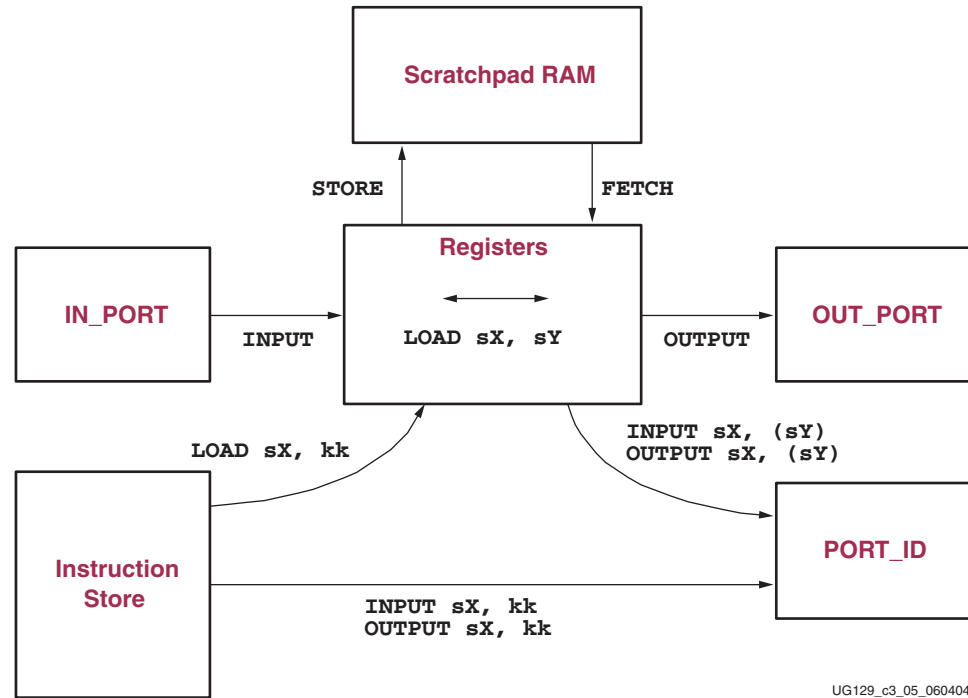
Scratchpad RAM

STORE

FETCH

Registers

IN_PORT

INPUT

LOAD sX, sY

OUTPUT

OUT_PORT

LOAD sX, kk

INPUT sX, (sY)
OUTPUT sX, (sY)

Instruction Store

PORT_ID

INPUT sX, kk
OUTPUT sX, kk

UG129_c3_05_060404